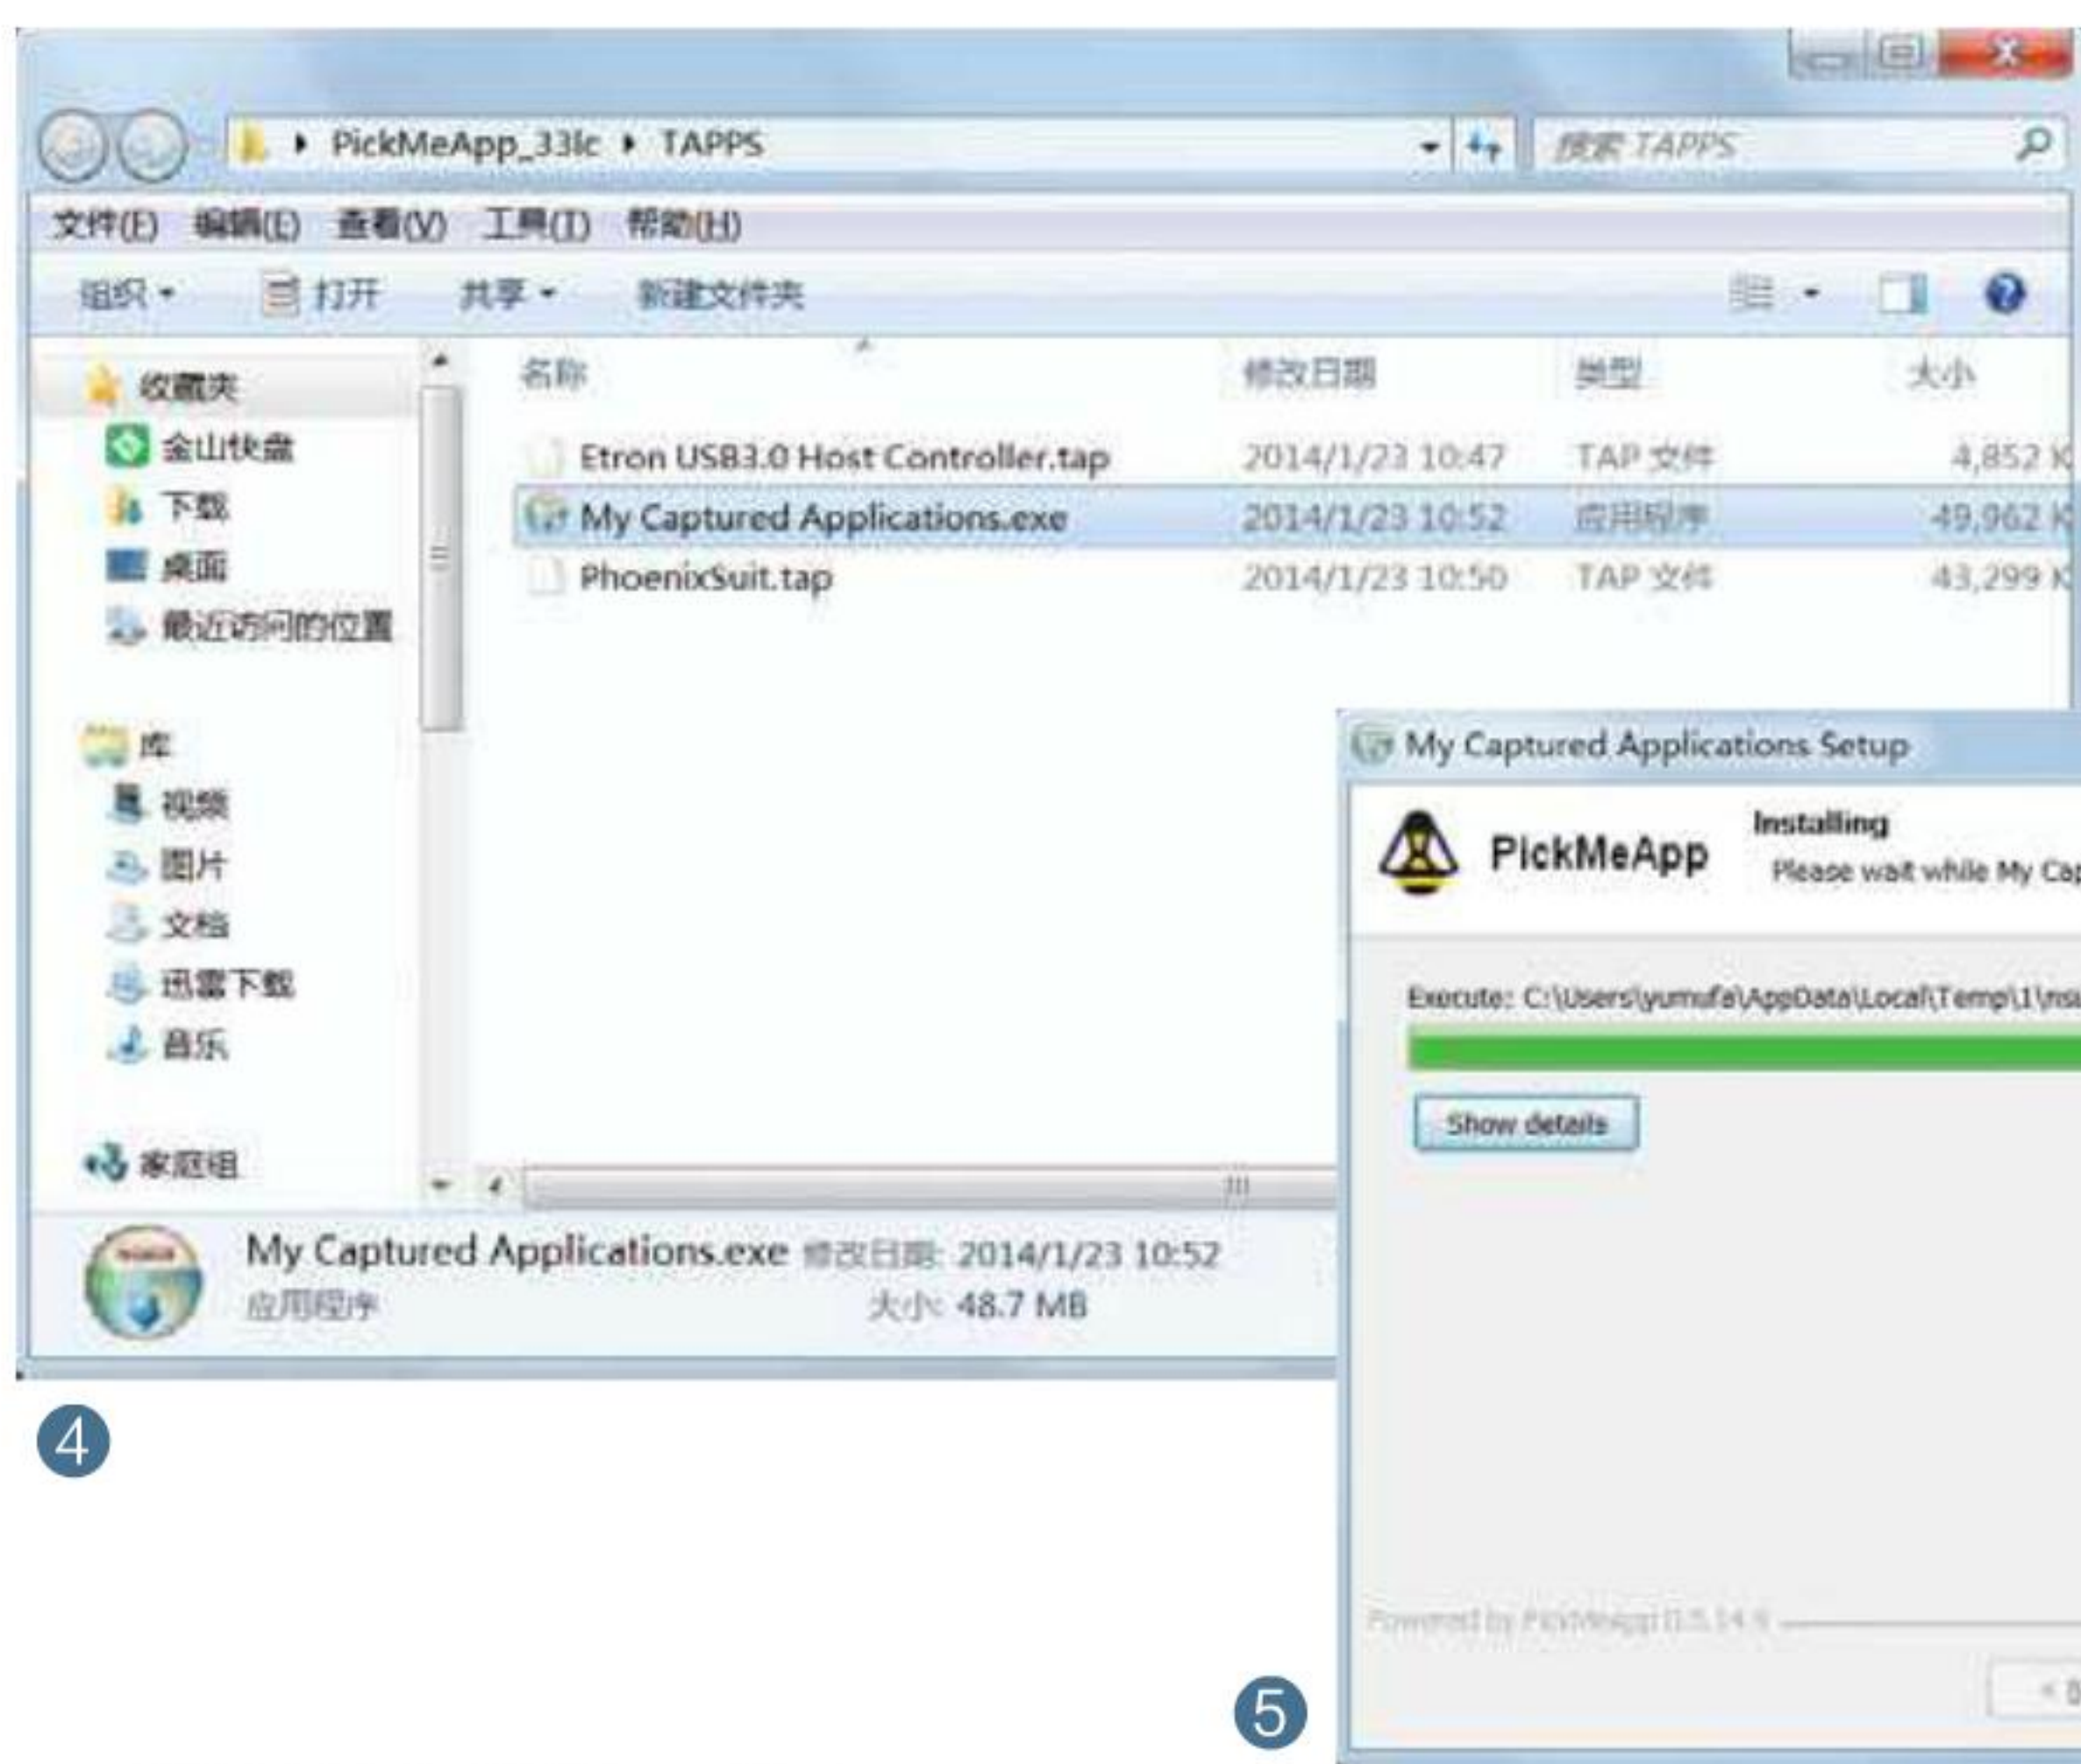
PickMeApp_33lc ▸ TAPPS
搜索 TAPPS

文件(F) 编辑(E) 查看(V) 工具(T) 帮助(H)

组织 ▾ 打开 共享 ▾ 新建文件夹

收藏夹
金山快盘
下载
桌面
最近访问的位置

库
视频
图片
文档
迅雷下载
音乐

家庭组

| 名称 | 修改日期 | 类型 | 大小 |
|---|---|---|---|
| Etron USB3.0 Host Controller.tap | 2014/1/23 10:47 | TAP 文件 | 4,852 K |
| My Captured Applications.exe | 2014/1/23 10:52 | 应用程序 | 49,962 K |
| PhoenixSuit.tap | 2014/1/23 10:50 | TAP 文件 | 43,299 K |

My Captured Applications.exe 修改日期: 2014/1/23 10:52
应用程序 大小: 48.7 MB

4

My Captured Applications Setup

PickMeApp
Installing
Please wait while My Ca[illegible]

Execute: C:\Users\yumufa\AppData\Local\Temp\1\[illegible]

Show details

Powered by PickMeApp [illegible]

< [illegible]

5